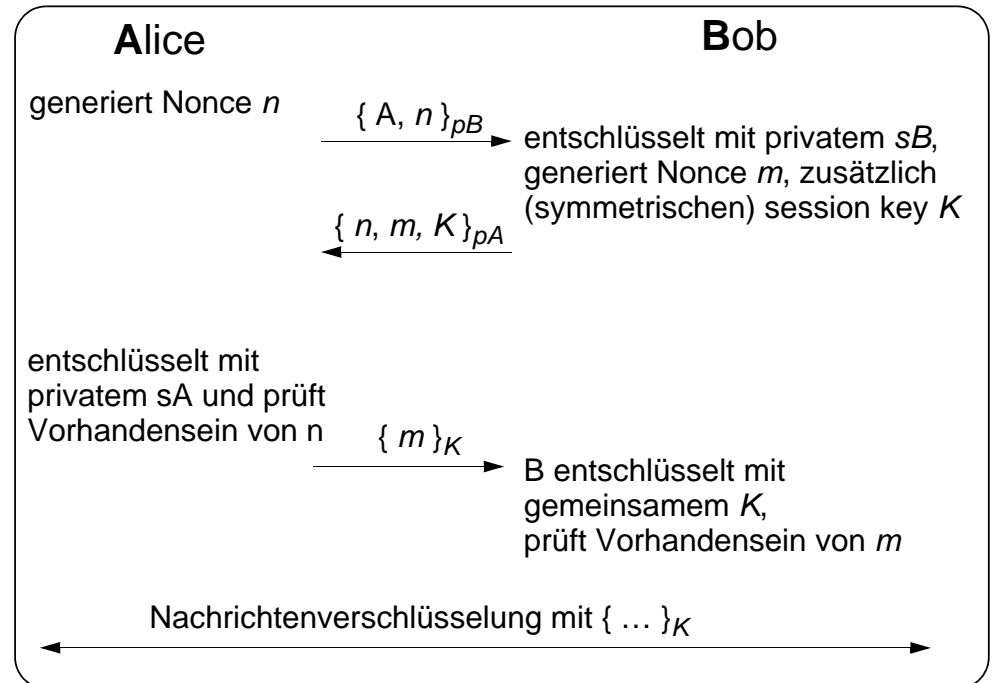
Alice

Bob

generiert Nonce $n$

$\{ A, n \}_{pB}$

entschlüsselt mit privatem $sB$, generiert Nonce $m$, zusätzlich (symmetrischen) session key $K$

$\{ n, m, K \}_{pA}$

entschlüsselt mit privatem sA und prüft Vorhandensein von n

$\{ m \}_{K}$

B entschlüsselt mit gemeinsamem $K$, prüft Vorhandensein von $m$

Nachrichtenverschlüsselung mit $\{ \dots \}_{K}$